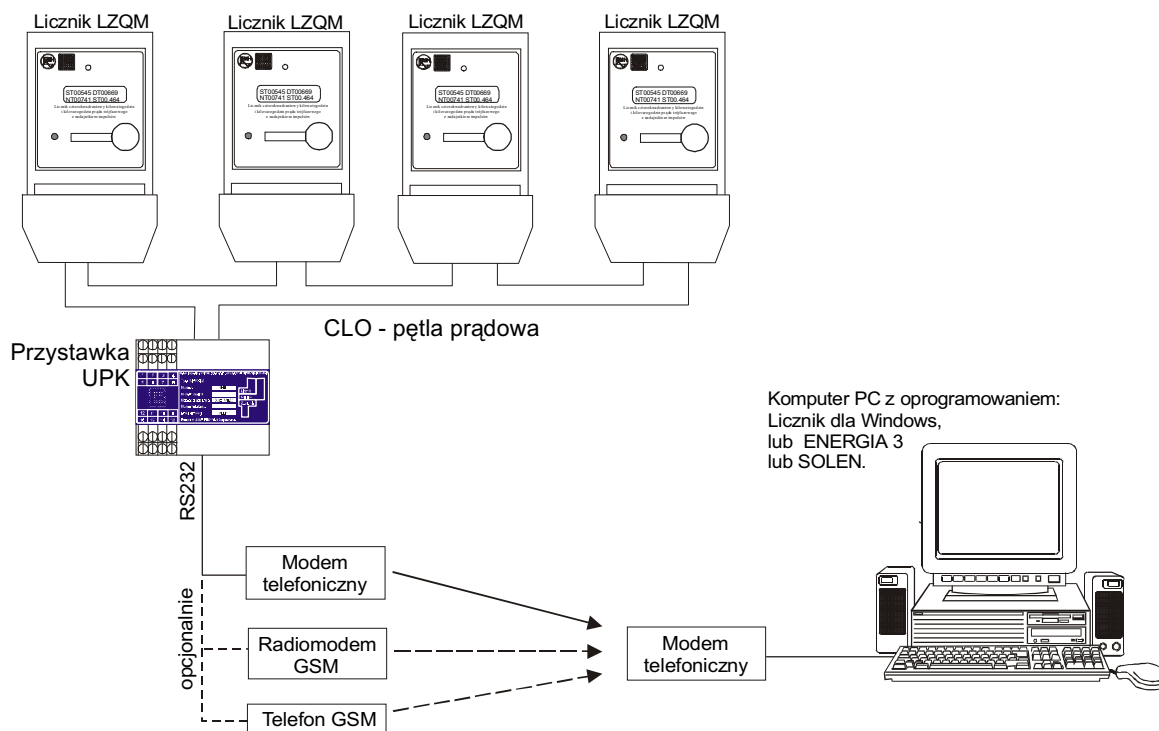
Licznik LZQM

Licznik LZQM

Licznik LZQM

Licznik LZQM

ST00545 DT00669
NT00741 ST00.464

ST00545 DT00669
NT00741 ST00.464

ST00545 DT00669
NT00741 ST00.464

ST00545 DT00669
NT00741 ST00.464

CLO - pętla prądowa

Przystawka UPK

RS232

Komputer PC z oprogramowaniem:
Licznik dla Windows,
lub ENERGIA 3
lub SOLEN.

Modem telefoniczny

opcjonalnie

Radiomodem GSM

Telefon GSM

Modem telefoniczny